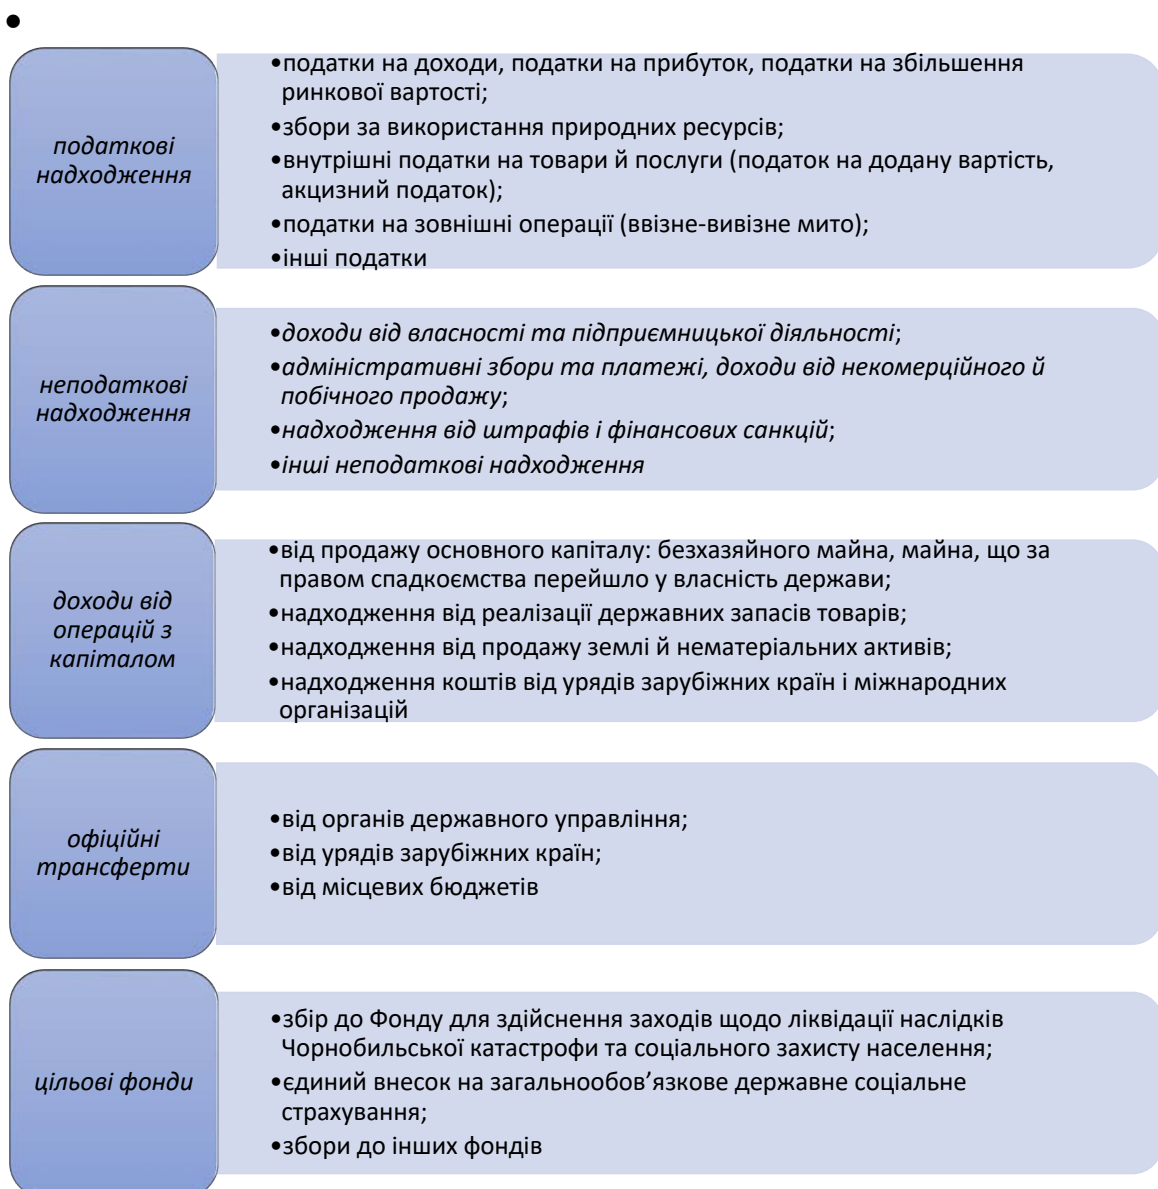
•

податкові надходження

•податки на доходи, податки на прибуток, податки на збільшення ринкової вартості;
•збори за використання природних ресурсів;
•внутрішні податки на товари й послуги (податок на додану вартість, акцизний податок);
•податки на зовнішні операції (ввізне-вивізне мито);
•інші податки

неподаткові надходження

•доходи від власності та підприємницької діяльності;
•адміністративні збори та платежі, доходи від некомерційного й побічного продажу;
•надходження від штрафів і фінансових санкцій;
•інші неподаткові надходження

доходи від операцій з капіталом

•від продажу основного капіталу: безхазяйного майна, майна, що за правом спадкоємства перейшло у власність держави;
•надходження від реалізації державних запасів товарів;
•надходження від продажу землі й нематеріальних активів;
•надходження коштів від урядів зарубіжних країн і міжнародних організацій

офіційні трансферти

•від органів державного управління;
•від урядів зарубіжних країн;
•від місцевих бюджетів

цільові фонди

•збір до Фонду для здійснення заходів щодо ліквідації наслідків Чорнобильської катастрофи та соціального захисту населення;
•єдиний внесок на загальнообов’язкове державне соціальне страхування;
•збори до інших фондів